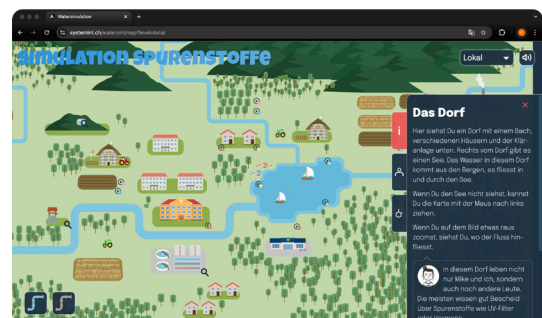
Watersimulation

systemint.ch/watersimp/rep/?level=local

Simulation Spurenstoffe

Lokal

Das Dorf

Hier siehst Du ein Dorf mit einem Bach, verschiedenen Häusern und der Kläranlage unten. Rechts vom Dorf gibt es einen See. Das Wasser in diesem Dorf kommt aus den Bergen, es fliesst in und durch den See.

Wenn Du den See nicht siehst, kannst Du die Karte mit der Maus nach links ziehen.

Wenn Du auf dem Bild etwas raus zoomst, siehst Du, wo der Fluss hinfliesst.

In diesem Dorf leben nicht nur Mike und ich, sondern auch noch andere Leute. Die meisten wissen gut Bescheid über Spurenstoffe wie UV-Filter